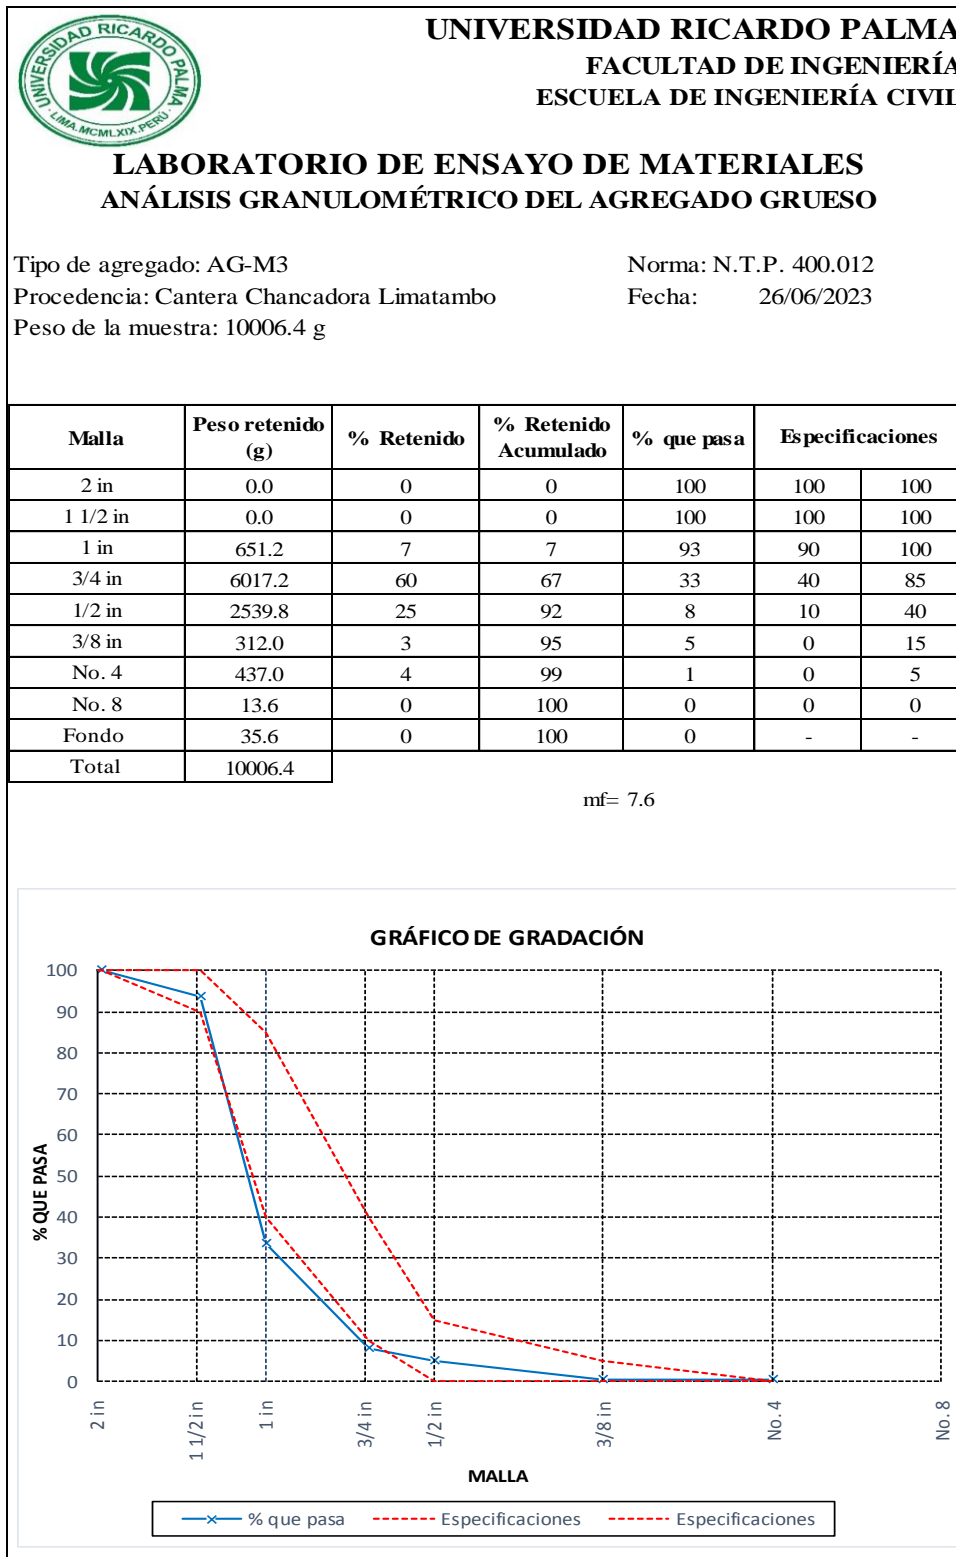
UNIVERSIDAD RICARDO PALMA
UNIVERSIDAD RICARDO PALMA
LIMA.MCMLXIX.PERÚ
FACULTAD DE INGENIERÍA
ESCUELA DE INGENIERÍA CIVIL

LABORATORIO DE ENSAYO DE MATERIALES
ANÁLISIS GRANULOMÉTRICO DEL AGREGADO GRUESO

Tipo de agregado: AG-M3
Procedencia: Cantera Chancadora Limatambo
Peso de la muestra: 10006.4 g

Norma: N.T.P. 400.012
Fecha: 26/06/2023

| Malla | Peso retenido (g) | % Retenido | % Retenido Acumulado | % que pasa | Especificaciones | |
|---|---|---|---|---|---|---|
| 2 in | 0.0 | 0 | 0 | 100 | 100 | 100 |
| 1 1/2 in | 0.0 | 0 | 0 | 100 | 100 | 100 |
| 1 in | 651.2 | 7 | 7 | 93 | 90 | 100 |
| 3/4 in | 6017.2 | 60 | 67 | 33 | 40 | 85 |
| 1/2 in | 2539.8 | 25 | 92 | 8 | 10 | 40 |
| 3/8 in | 312.0 | 3 | 95 | 5 | 0 | 15 |
| No. 4 | 437.0 | 4 | 99 | 1 | 0 | 5 |
| No. 8 | 13.6 | 0 | 100 | 0 | 0 | 0 |
| Fondo | 35.6 | 0 | 100 | 0 | - | - |
| Total | 10006.4 | | | | | |

mf= 7.6

GRÁFICO DE GRADACIÓN
100
90
80
70
60
50
40
30
20
10
0
% QUE PASA
2 in
1 1/2 in
1 in
3/4 in
1/2 in
3/8 in
No.4
No.8
MALLA
% que pasa
Especificaciones
Especificaciones